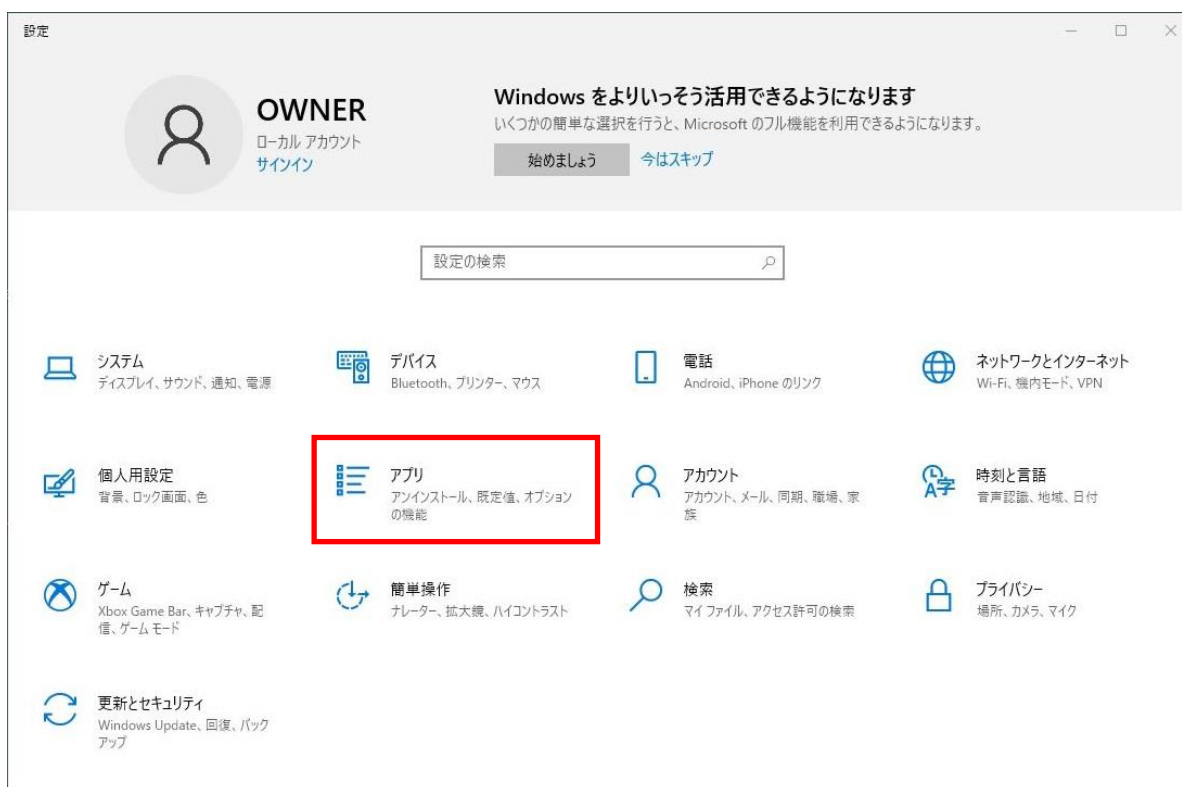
設定

OWNER
ローカル アカウント
サインイン

Windows をよりいっそう活用できるようになります
いくつかの簡単な選択を行うと、Microsoft のフル機能を利用できるようになります。
始めましょう
今はスキップ

設定の検索

システム
ディスプレイ、サウンド、通知、電源

デバイス
Bluetooth、プリンター、マウス

電話
Android、iPhone のリンク

ネットワークとインターネット
Wi-Fi、機内モード、VPN

個人用設定
背景、ロック画面、色

アプリ
アンインストール、既定値、オプションの機能

アカウント
アカウント、メール、同期、職場、家族

時刻と言語
音声認識、地域、日付

ゲーム
Xbox Game Bar、キャプチャ、配信、ゲーム モード

簡単操作
ナレーター、拡大鏡、ハイコントラスト

検索
マイ ファイル、アクセス許可の検索

プライバシー
場所、カメラ、マイク

更新とセキュリティ
Windows Update、回復、バックアップ